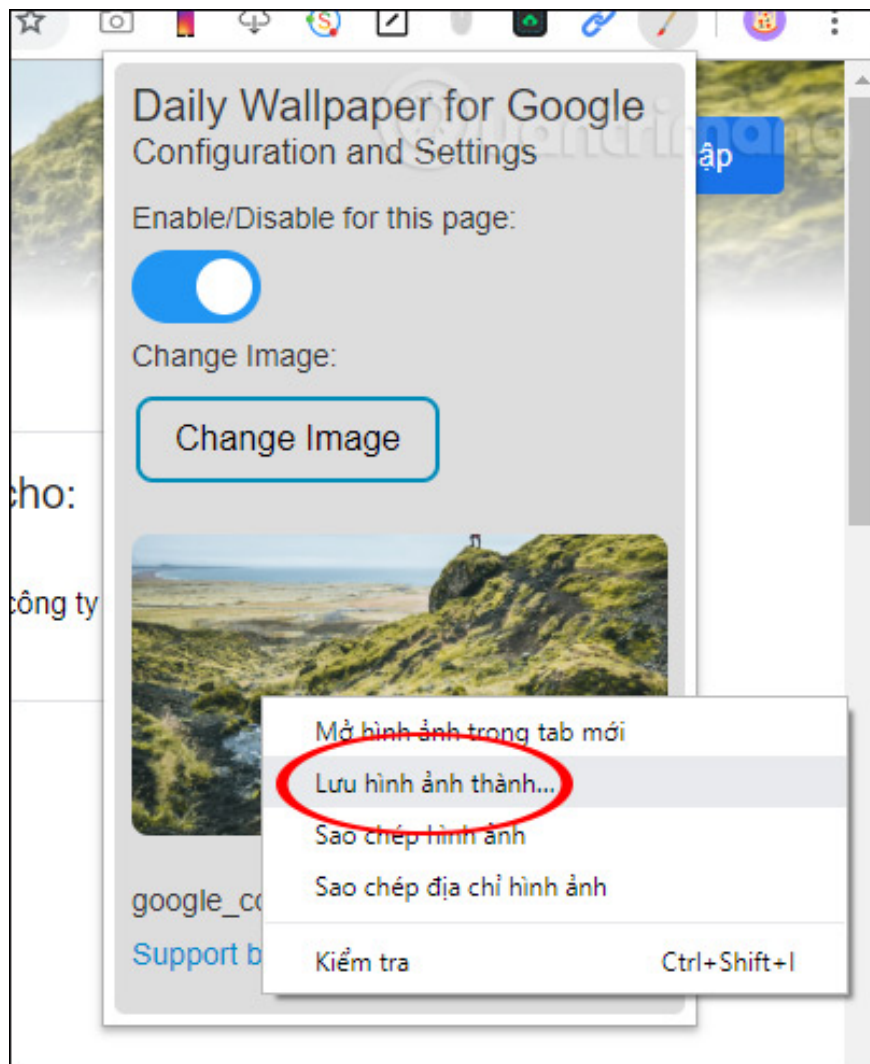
Daily Wallpaper for Google
Configuration and Settings

ập

Enable/Disable for this page:

Change Image:

Change Image

cho:

công ty

Mở hình ảnh trong tab mới
Lưu hình ảnh thành...
Sao chép hình ảnh
Sao chép địa chỉ hình ảnh
Kiểm tra Ctrl+Shift+I

google_co
Support b